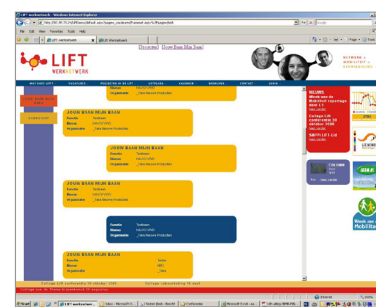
LIFT werkverkeer - Windows Internet Explorer

File Edit View Favorites Tools Help

LIFT werkverkeer

[Pre-enter] [Jouw Baan Mijn Baan]

LIFT
WERKVERKEER

JOUW BAAN MIJN BAAN
Functie
Niveau
Organisatie

JOUW BAAN MIJN BAAN
Functie
Niveau
Organisatie

JOUW BAAN MIJN BAAN
Functie
Niveau
Organisatie

JOUW BAAN MIJN BAAN
Functie
Niveau
Organisatie

Functie
Niveau
Organisatie

JOUW BAAN MIJN BAAN
Functie
Niveau
Organisatie

NIEUWS

Week van Mobiliteit

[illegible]